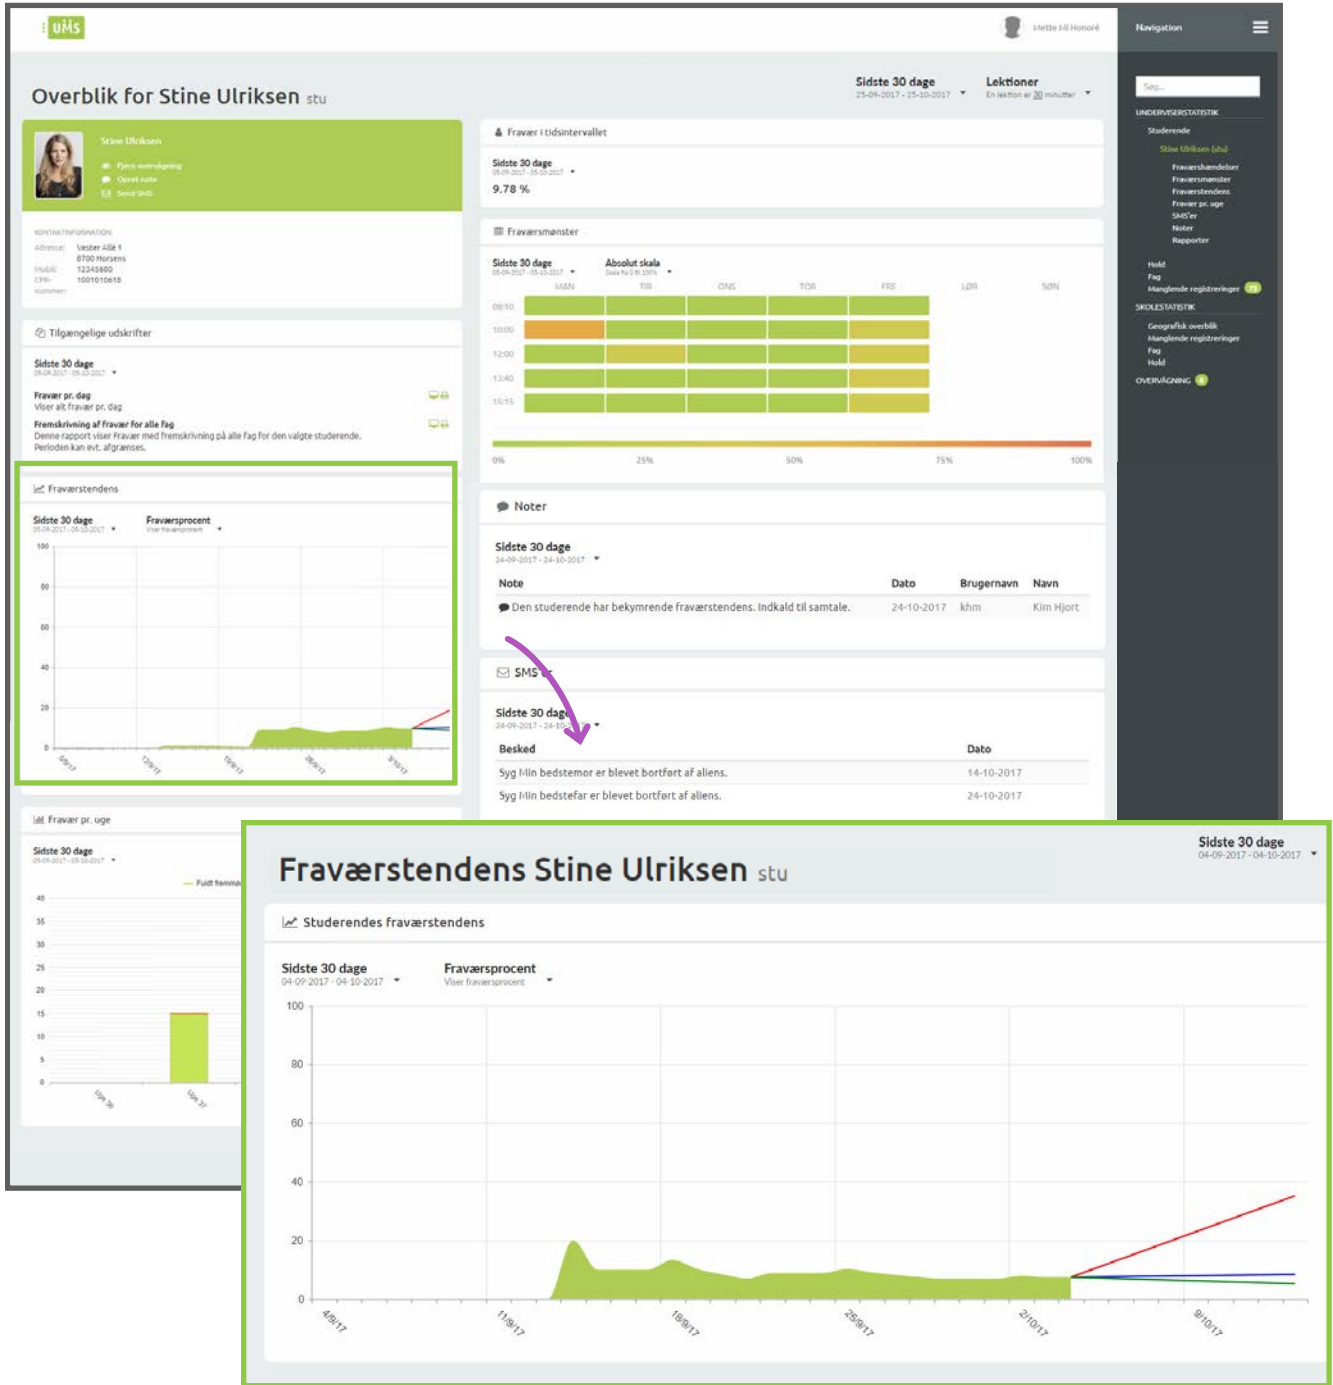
uMS

Mette Mi Honoré

Navigation

Overblik for Stine Ulriksen stu

Sidste 30 dage
25-09-2017 - 25-10-2017

Lektioner
En lektion er 30 minutter

Stine Ulriksen
Fjern overvågning
Opret note
Send SMS

KONTAKTINFORMATION
Adresse: Vester Allé 1
8700 Horsens
Mobil: 12345680
CPR-nummer: 1001010618

Tilgængelige udskrifter

Sidste 30 dage

Fravær pr. dag
Viser alt fravær pr. dag

Fremskrivning af fravær for alle fag
Denne rapport viser fravær med fremskrivning på alle fag for den valgte studerende. Perioden kan evt. afgrænses.

Fraværstendens

Sidste 30 dage

Fraværsprocent
Viser fraværsprocent

100
80
60
40
20
0

Fravær pr. uge

Sidste 30 dage

Fuldt fremmø

40
35
30
25
20
15
10
5
0

Uge 36
Uge 37

Fravær i tidsintervallet

Sidste 30 dage

9.78 %

Fraværsmønster

Sidste 30 dage

Absolut skala

MAN TIR ONS TOR FRE LØR SØN

08:10
10:00
12:00
13:40
15:15

0% 25% 50% 75% 100%

Noter

Sidste 30 dage
24-09-2017 - 24-10-2017

| Note | Dato | Brugernavn | Navn |
|---|---|---|---|
| Den studerende har bekymrende fraværstendens. Indkald til samtale. | 24-10-2017 | khm | Kim Hjort |

SMS'er

Sidste 30 dage
24-09-2017 - 24-10-2017

| Besked | Dato |
|---|---|
| Syg Min bedstemor er blevet bortført af aliens. | 14-10-2017 |
| Syg Min bedstefar er blevet bortført af aliens. | 24-10-2017 |

Søg...
UNDERVISERSTATISTIK
Studerende
Stine Ulriksen (stu)
Fraværshændelser
Fraværsmønster
Fraværstendens
Fravær pr. uge
SMS'er
Noter
Rapporter
Hold
Fag
Manglende registreringer
SKOLESTATISTIK
Geografisk overblik
Manglende registreringer
Fag
Hold
OVERVÅGNING

Fraværstendens Stine Ulriksen stu

Sidste 30 dage
04-09-2017 - 04-10-2017

Studerendes fraværstendens

Sidste 30 dage
04-09-2017 - 04-10-2017

Fraværsprocent
Viser fraværsprocent

100
80
60
40
20
0

4/9/17
11/9/17
18/9/17
25/9/17
2/10/17
9/10/17